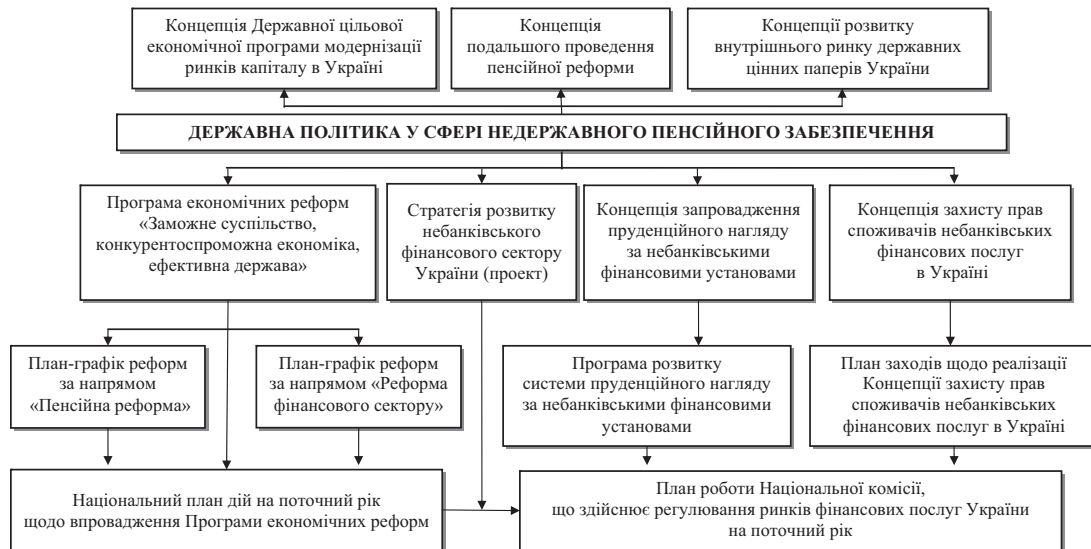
Концепція Державної цільової економічної програми модернізації ринків капіталу в Україні

Концепція подальшого проведення пенсійної реформи

Концепції розвитку внутрішнього ринку державних цінних паперів України

ДЕРЖАВНА ПОЛІТИКА У СФЕРІ НЕДЕРЖАВНОГО ПЕНСІЙНОГО ЗАБЕЗПЕЧЕННЯ

Програма економічних реформ «Заможне суспільство, конкурентоспроможна економіка, ефективна держава»

Стратегія розвитку небанківського фінансового сектору України (проект)

Концепція запровадження пруденційного нагляду за небанківськими фінансовими установами

Концепція захисту прав споживачів небанківських фінансових послуг в Україні

План-графік реформ за напрямом «Пенсійна реформа»

План-графік реформ за напрямом «Реформа фінансового сектору»

Програма розвитку системи пруденційного нагляду за небанківськими фінансовими установами

План заходів щодо реалізації Концепції захисту прав споживачів небанківських фінансових послуг в Україні

Національний план дій на поточний рік щодо впровадження Програми економічних реформ

План роботи Національної комісії, що здійснює регулювання ринків фінансових послуг України на поточний рік